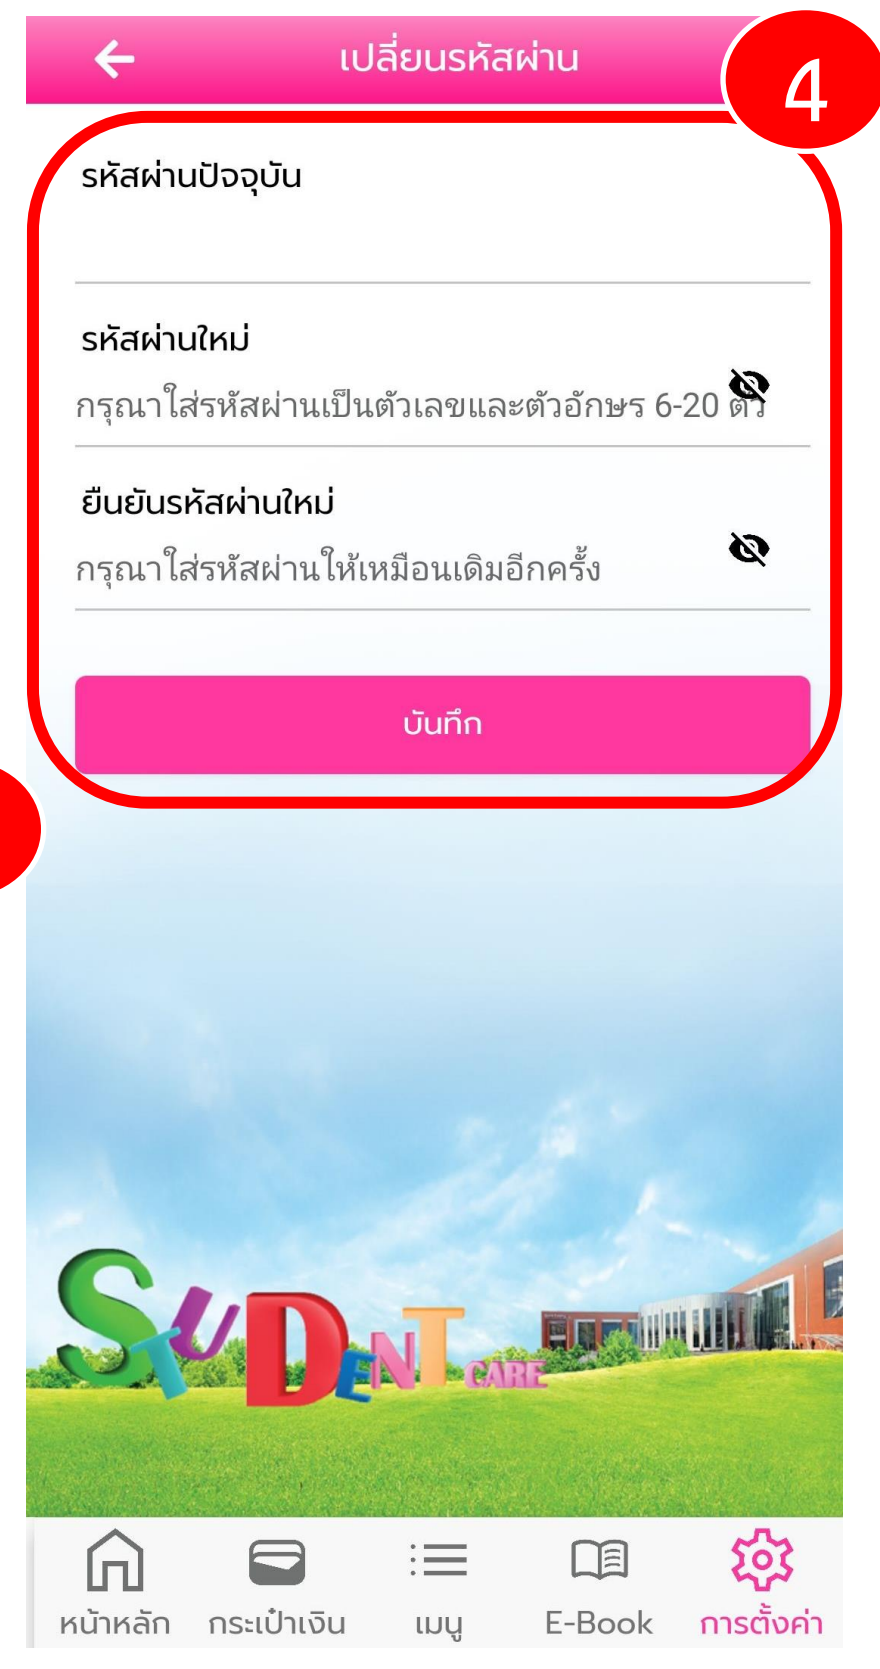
เปลี่ยนรหัสผ่าน

4

รหัสผ่านปัจจุบัน

รหัสผ่านใหม่

กรุณาใส่รหัสผ่านเป็นตัวเลขและตัวอักษร 6-20 ตัว

ยืนยันรหัสผ่านใหม่

กรุณาใส่รหัสผ่านให้เหมือนเดิมอีกครั้ง

บันทึก

STUDENT CARE

หน้าหลัก กระเป๋าเงิน เมนู E-Book การตั้งค่า